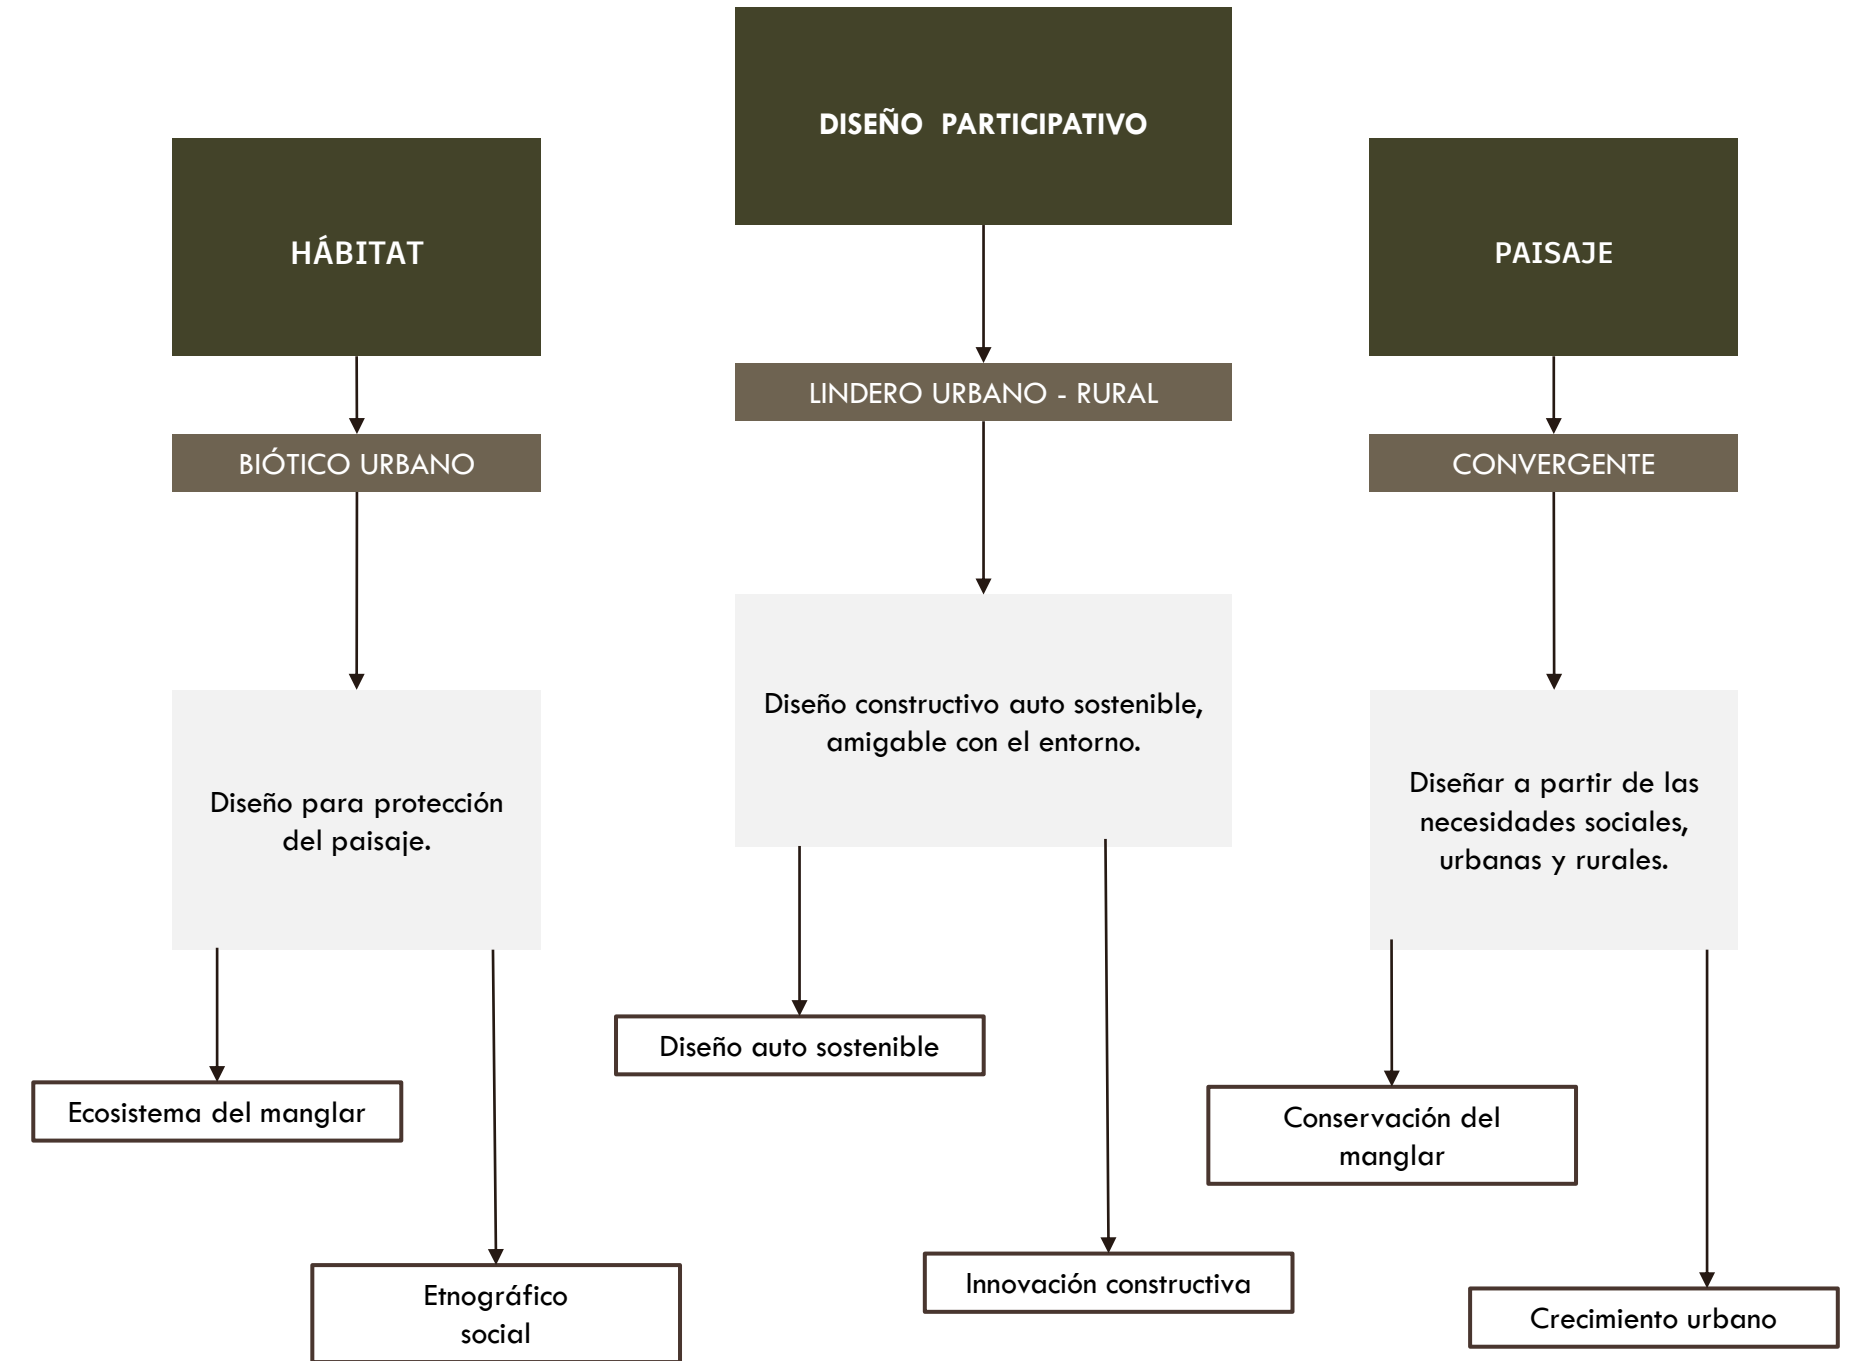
HÁBITAT

BIÓTICO URBANO

Diseño para protección del paisaje.

Ecosistema del manglar

Etnográfico social

DISEÑO PARTICIPATIVO

LINDERO URBANO - RURAL

Diseño constructivo auto sostenible, amigable con el entorno.

Diseño auto sostenible

Innovación constructiva

PAISAJE

CONVERGENTE

Diseñar a partir de las necesidades sociales, urbanas y rurales.

Conservación del manglar

Crecimiento urbano